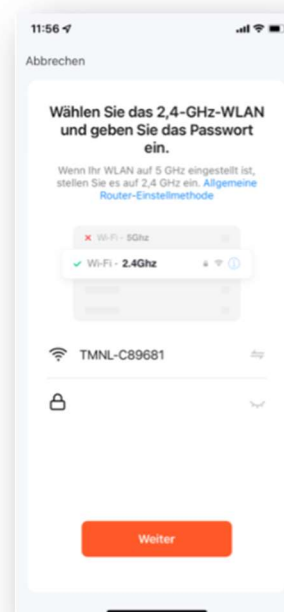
11:56

Abbrechen

Wählen Sie das 2,4-GHz-WLAN und geben Sie das Passwort ein.

Wenn Ihr WLAN auf 5 GHz eingestellt ist, stellen Sie es auf 2,4 GHz ein. Allgemeine Router-Einstellmethode

Wi-Fi - 5Ghz

Wi-Fi - 2.4Ghz

TMNL-C89681

Weiter